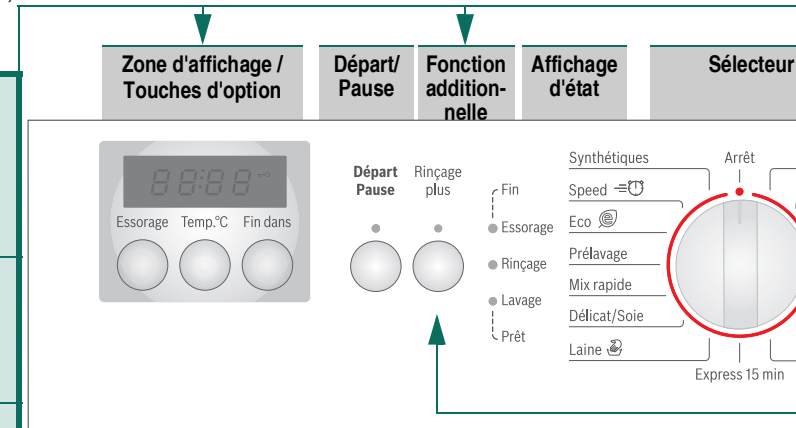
Zone d'affichage / Touches d'option

Départ/ Pause

Fonction additionnelle

Affichage d'état

Sélecteur

88:88

Essorage

Temp.°C

Fin dans

Départ Pause

Rinçage plus

Fin

Essorage

Rinçage

Lavage

Prêt

Synthétiques

Speed

Eco

Prélavage

Mix rapide

Délicat/Soie

Laine

Arrêt

Express 15 min